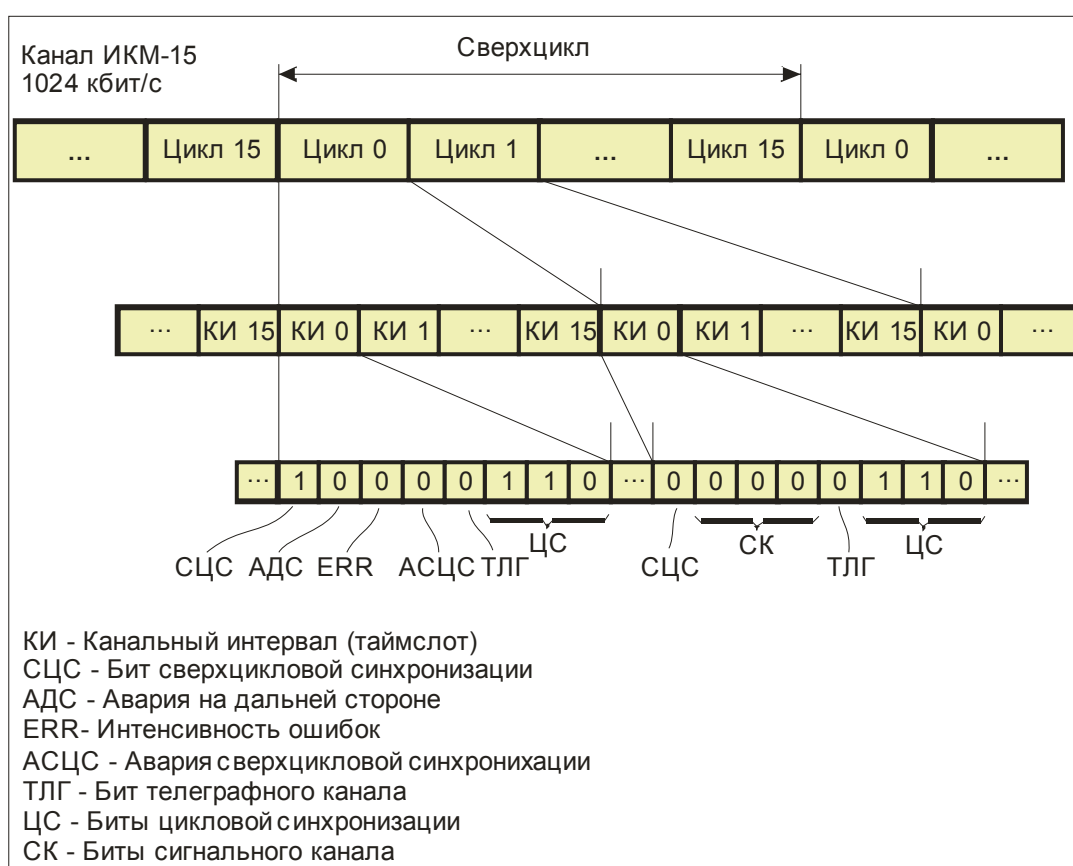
Канал ИКМ-15
1024 кбит/с

Сверхцикл

| ... | Цикл 15 | Цикл 0 | Цикл 1 | ... | Цикл 15 | Цикл 0 | ... |
|---|---|---|---|---|---|---|---|

| ... | КИ 15 | КИ 0 | КИ 1 | ... | КИ 15 | КИ 0 | КИ 1 | ... | КИ 15 | КИ 0 | ... |
|---|---|---|---|---|---|---|---|---|---|---|---|

| ... | 1 | 0 | 0 | 0 | 0 | 1 | 1 | 0 | ... | 0 | 0 | 0 | 0 | 0 | 1 | 1 | 0 | ... |
|---|---|---|---|---|---|---|---|---|---|---|---|---|---|---|---|---|---|---|

СЦС АДС ERR АСЦС ТЛГ ЦС СЦС СК ТЛГ ЦС

КИ - Канальный интервал (таймслот)
СЦС - Бит сверхцикловой синхронизации
АДС - Авария на дальней стороне
ERR- Интенсивность ошибок
АСЦС - Авария сверхцикловой синхронихации
ТЛГ - Бит телеграфного канала
ЦС - Биты цикловой синхронизации
СК - Биты сигнального канала